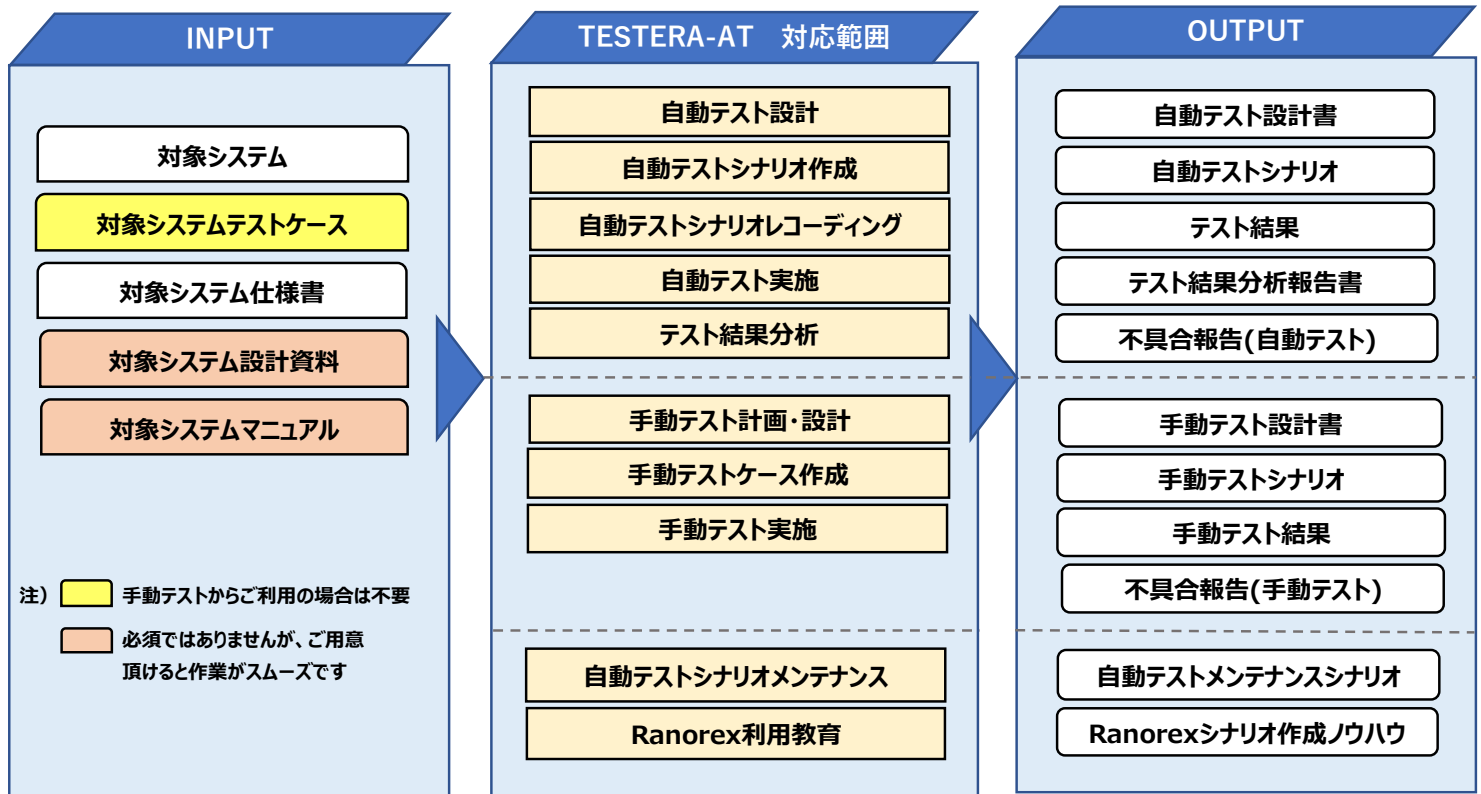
INPUT

対象システム

対象システムテストケース

対象システム仕様書

対象システム設計資料

対象システムマニュアル

注） 手動テストからご利用の場合は不要

必須ではありませんが、ご用意頂けると作業がスムーズです

TESTERA-AT 対応範囲

自動テスト設計

自動テストシナリオ作成

自動テストシナリオレコーディング

自動テスト実施

テスト結果分析

手動テスト計画・設計

手動テストケース作成

手動テスト実施

自動テストシナリオメンテナンス

Ranorex利用教育

OUTPUT

自動テスト設計書

自動テストシナリオ

テスト結果

テスト結果分析報告書

不具合報告(自動テスト)

手動テスト設計書

手動テストシナリオ

手動テスト結果

不具合報告(手動テスト)

自動テストメンテナンスシナリオ

Ranorexシナリオ作成ノウハウ